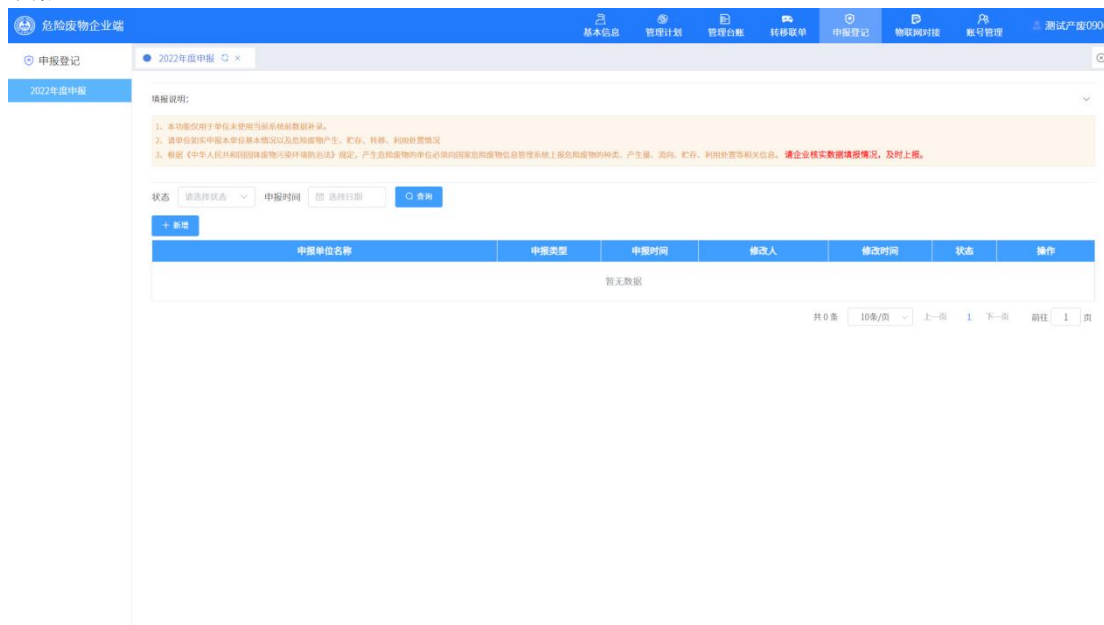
危险废物企业端

基本信息 管理计划 管理台账 转移联单 申报登记 物联网对接 账号管理 测试产废090

申报登记

2022年度申报

2022年度申报

填报说明:

1、本功能仅用于单位未使用当前系统前数据补录。
2、请单位如实申报本单位基本情况以及危险废物产生、贮存、转移、利用处置情况
3、根据《中华人民共和国固体废物污染环境防治法》规定，产生危险废物的单位必须向国家危险废物信息管理系统上报危险废物的种类、产生量、流向、贮存、利用处置等相关信息。请企业核实数据填报情况，及时上报。

状态 请选择状态 申报时间 选择日期 查询

+ 新增

| 申报单位名称 | 申报类型 | 申报时间 | 修改人 | 修改时间 | 状态 | 操作 |
|---|---|---|---|---|---|---|
| 暂无数据 | | | | | | |

共0条 10条/页 上一页 1 下一页 前往 1 页